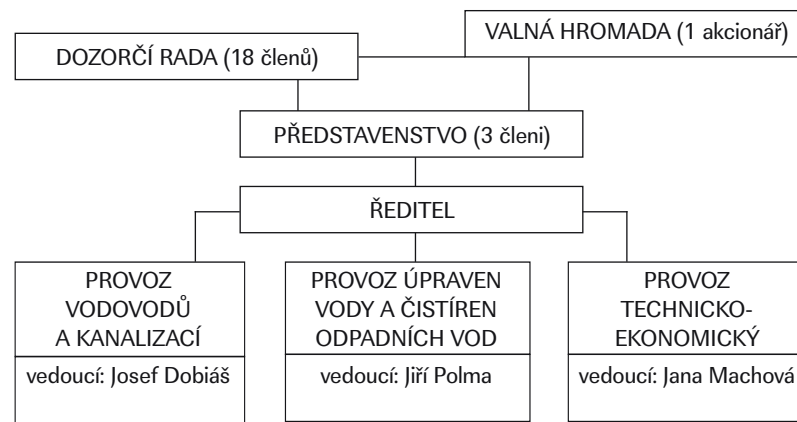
VALNÁ HROMADA (1 akcionář)

DOZORČÍ RADA (18 členů)

PŘEDSTAVENSTVO (3 členi)

ŘEDITEL

PROVOZ VODOVODŮ A KANALIZACÍ
vedoucí: Josef Dobiáš

PROVOZ ÚPRAVEN VODY A ČISTÍREN ODPADNÍCH VOD
vedoucí: Jiří Polma

PROVOZ TECHNICKO-EKONOMICKÝ
vedoucí: Jana Machová